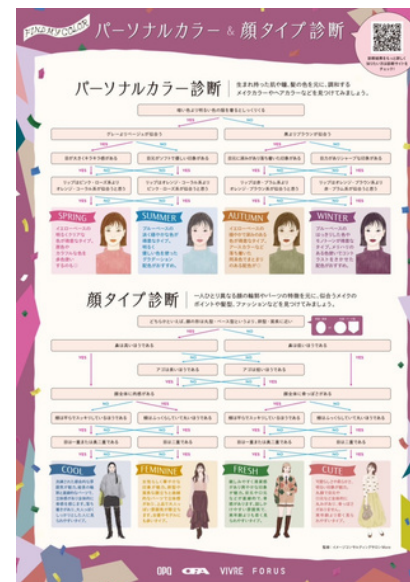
FIND MY COLOR パーソナルカラー & 顔タイプ診断

パーソナルカラー診断

生まれ持った肌や髪、瞳の色を元に、調和するメイクカラーやヘアカラーなどを見つけてみましょう。

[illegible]

YES NO

SPRING

SUMMER

AUTUMN

WINTER

顔タイプ診断

一人ひとり異なる顔の輪郭やパーツの特徴を元に、似合うメイクのポイントや髪型、ファッションなどを見つけてみましょう。

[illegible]

YES NO

COOL

FEMININE

FRESH

CUTE

OPA VIVRE FORUS